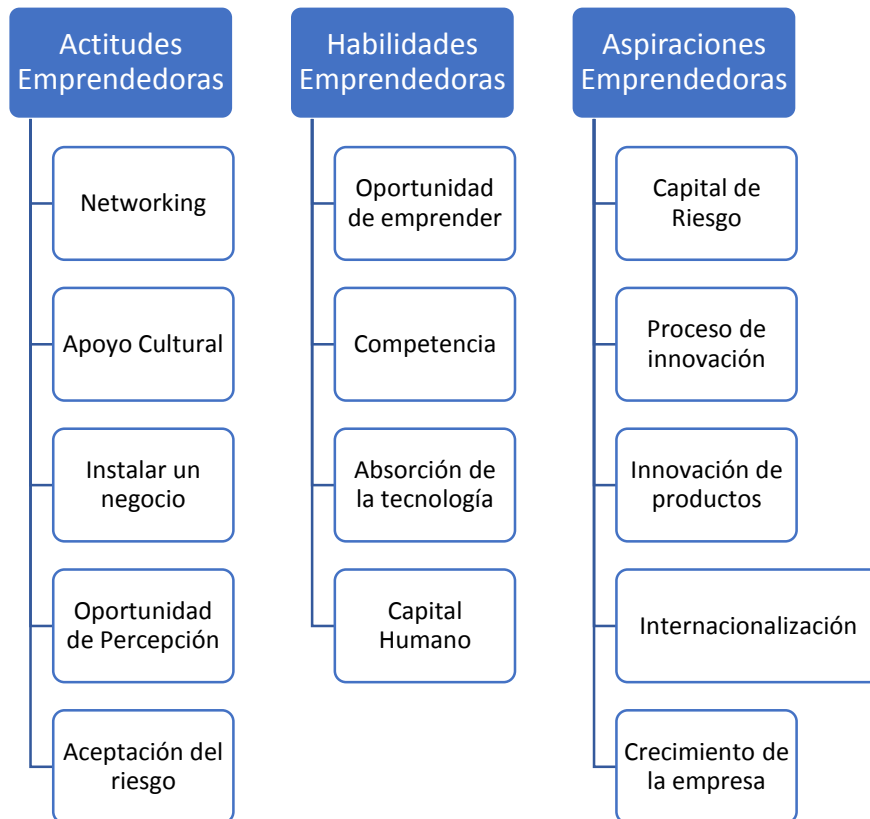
Actitudes Emprendedoras

Networking

Apoyo Cultural

Instalar un negocio

Oportunidad de Percepción

Aceptación del riesgo

Habilidades Emprendedoras

Oportunidad de emprender

Competencia

Absorción de la tecnología

Capital Humano

Aspiraciones Emprendedoras

Capital de Riesgo

Proceso de innovación

Innovación de productos

Internacionalización

Crecimiento de la empresa